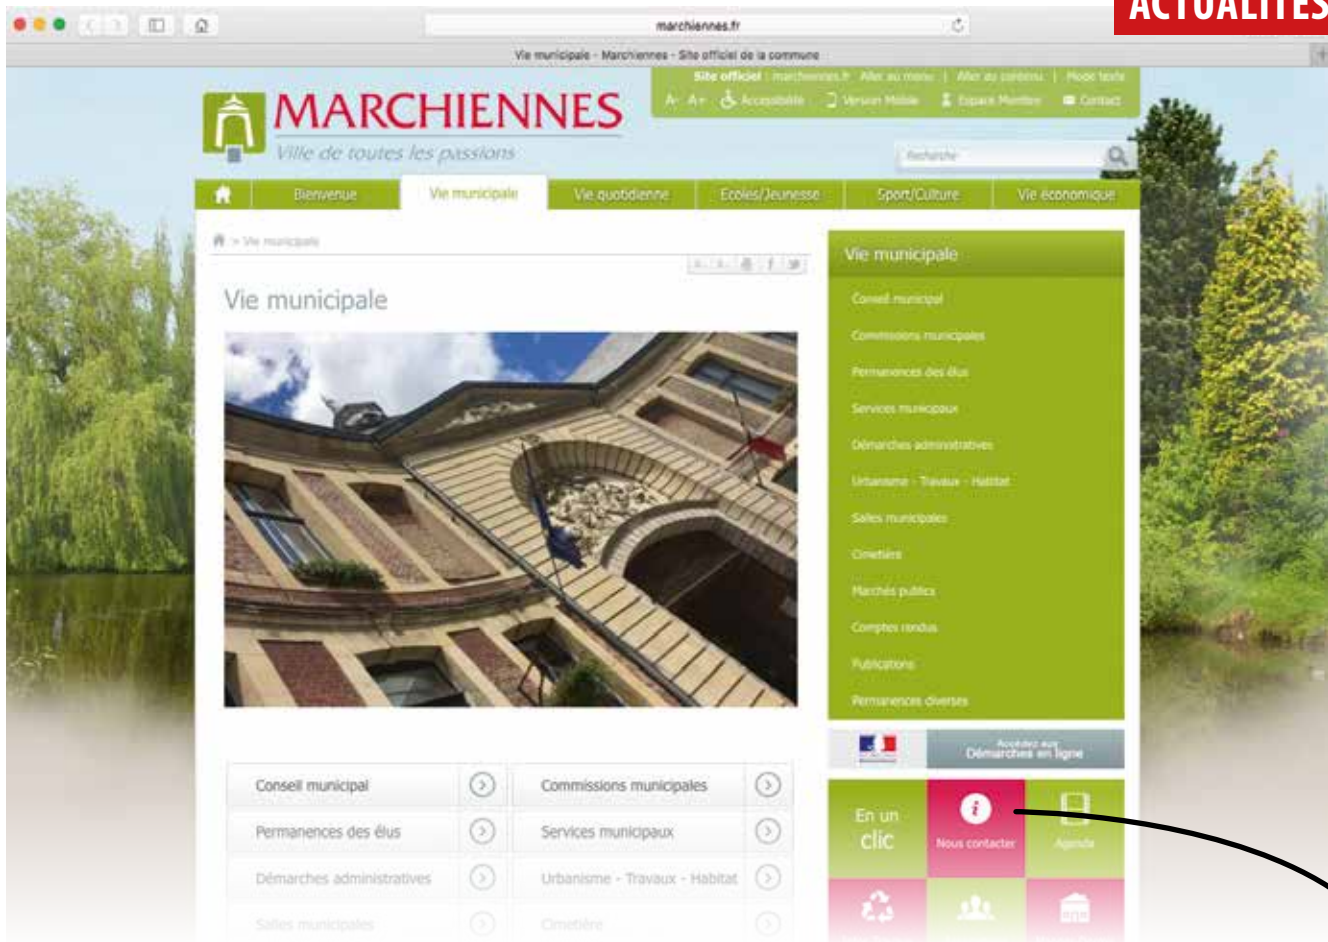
ACTUALITÉS

marchiennes.fr

Vie municipale - Marchiennes - Site officiel de la commune

Site officiel : marchiennes.fr | Aller au menu | Aller au contenu | Mode texte

A- A+ Accessibilité | Version Mobile | Espace Membre | Contact

MARCHIENNES
Ville de toutes les passions

Recherche

Bienvenue | Vie municipale | Vie quotidienne | Ecoles/Jeunesse | Sport/Culture | Vie économique

> Vie municipale

Vie municipale

Vie municipale
Conseil municipal
Commissions municipales
Permanences des élus
Services municipaux
Démarches administratives
Urbanisme - Travaux - Habitat
Salles municipales
Cimetière
Marchés publics
Comptes rendus
Publications
Permanences diverses

Accédez aux Démarches en ligne

Conseil municipal
Commissions municipales
Permanences des élus
Services municipaux
Démarches administratives
Urbanisme - Travaux - Habitat
Salles municipales
Cimetière

En un clic
Nous contacter
Agenda